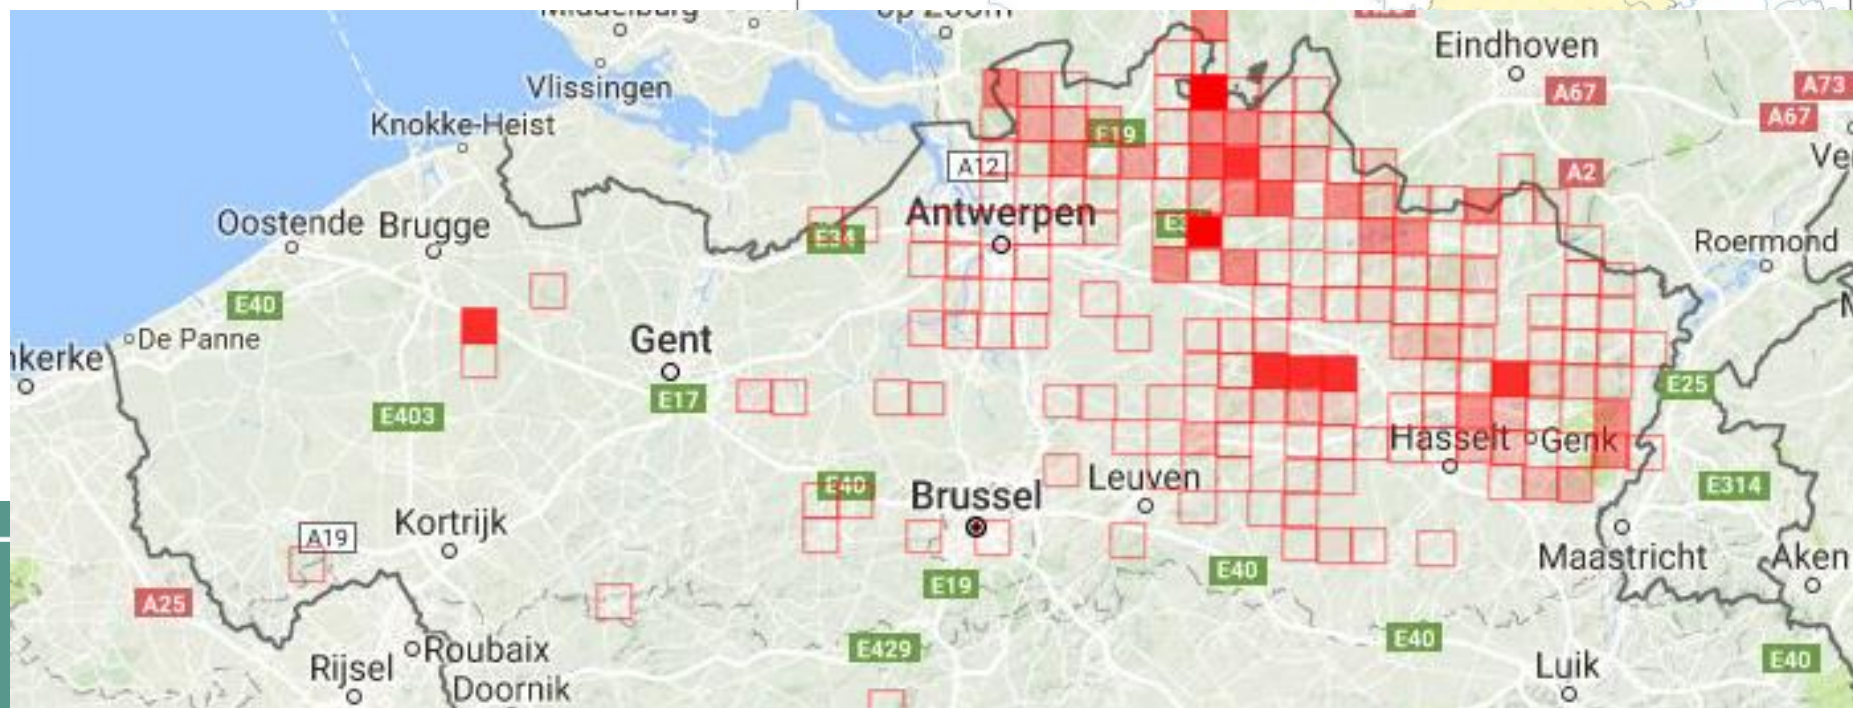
Middelburg
op Zoom
Eindhoven
Vlissingen
A67
A73
Knokke-Heist
E19
A67
A12
A2
Ve
Oostende
Brugge
Antwerpen
E34
Roermond
E40
De Panne
Gent
nkerke
E17
E25
E403
Hasselt
Genk
E40
Brussel
Leuven
E314
A19
Kortrijk
Maastricht
Aken
A25
E19
E40
E40
E429
Rijsel
Roubaix
Doornik
Luik
E40